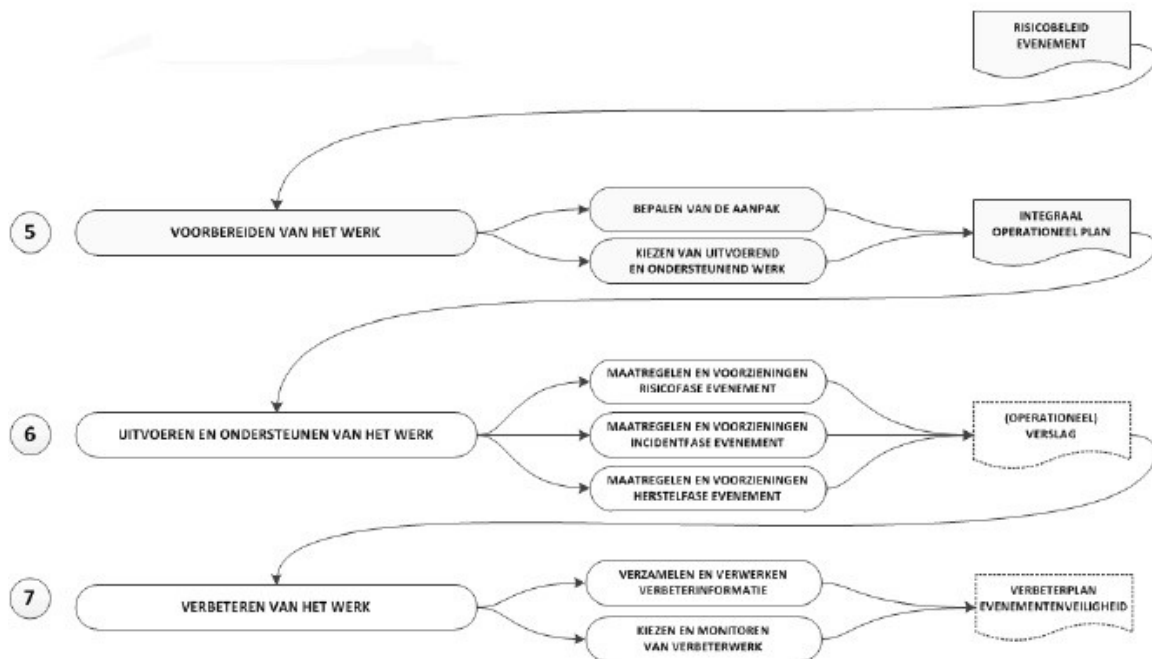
RISICOBELEID EVENEMENT

5

VOORBEREIDEN VAN HET WERK

BEPALEN VAN DE AANPAK

KIEZEN VAN UITVOEREND EN ONDERSTEUNEND WERK

INTEGRAAL OPERATIONEEL PLAN

6

UITVOEREN EN ONDERSTEUNEN VAN HET WERK

MAATREGELEN EN VOORZIENINGEN RISICOFASE EVENEMENT

MAATREGELEN EN VOORZIENINGEN INCIDENTFASE EVENEMENT

MAATREGELEN EN VOORZIENINGEN HERSTELFASE EVENEMENT

(OPERATIONEEL) VERSLAG

7

VERBETEREN VAN HET WERK

VERZAMELEN EN VERWERKEN VERBETERINFORMATIE

KIEZEN EN MONITOREN VAN VERBETERWERK

VERBETERPLAN EVENEMENTENVEILIGHEID